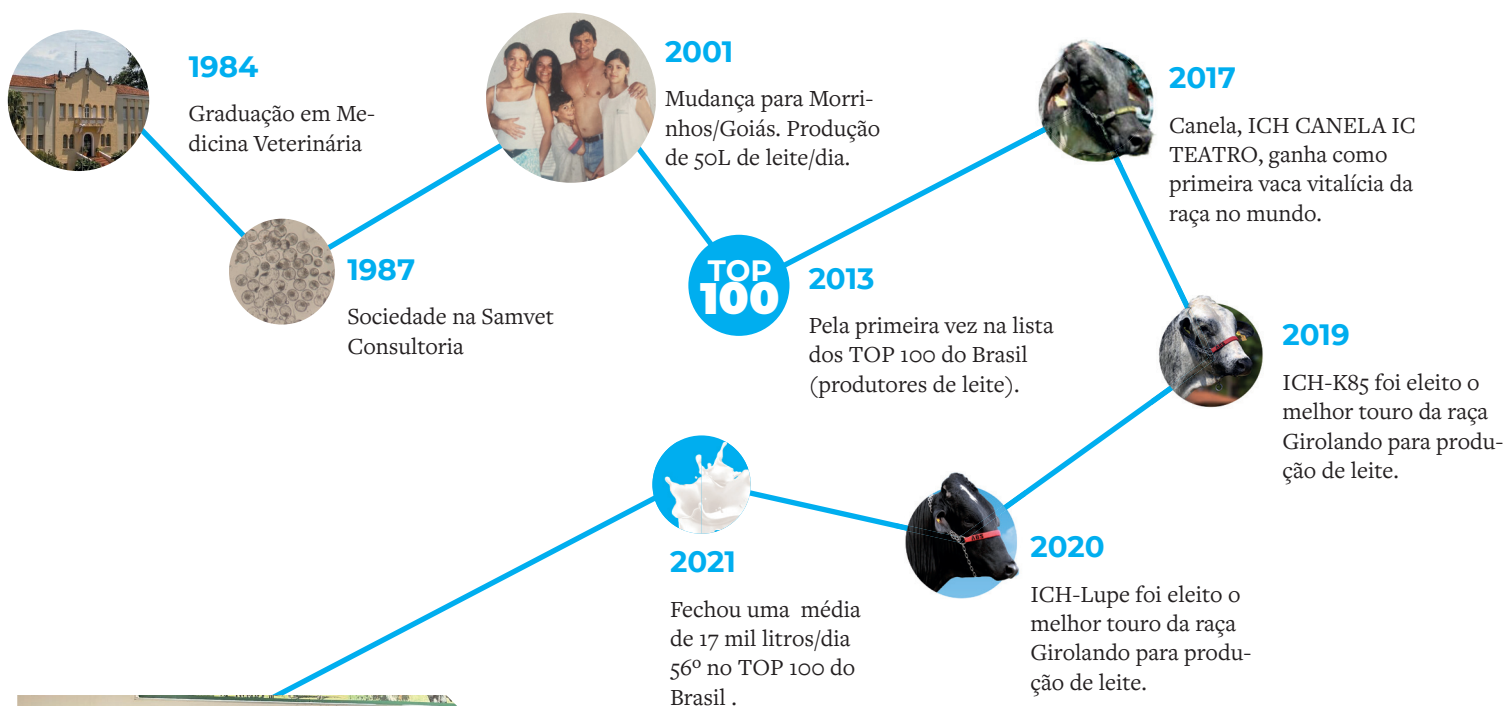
1984

Graduação em Medicina Veterinária

1987

Sociedade na Samvet Consultoria

2001

Mudança para Morrinhos/Goiás. Produção de 50L de leite/dia.

TOP 100

2013

Pela primeira vez na lista dos TOP 100 do Brasil (produtores de leite).

2017

Canela, ICH CANELA IC TEATRO, ganha como primeira vaca vitalícia da raça no mundo.

2019

ICH-K85 foi eleito o melhor touro da raça Girolando para produção de leite.

2020

ICH-Lupe foi eleito o melhor touro da raça Girolando para produção de leite.

2021

Fechou uma média de 17 mil litros/dia 56º no TOP 100 do Brasil .